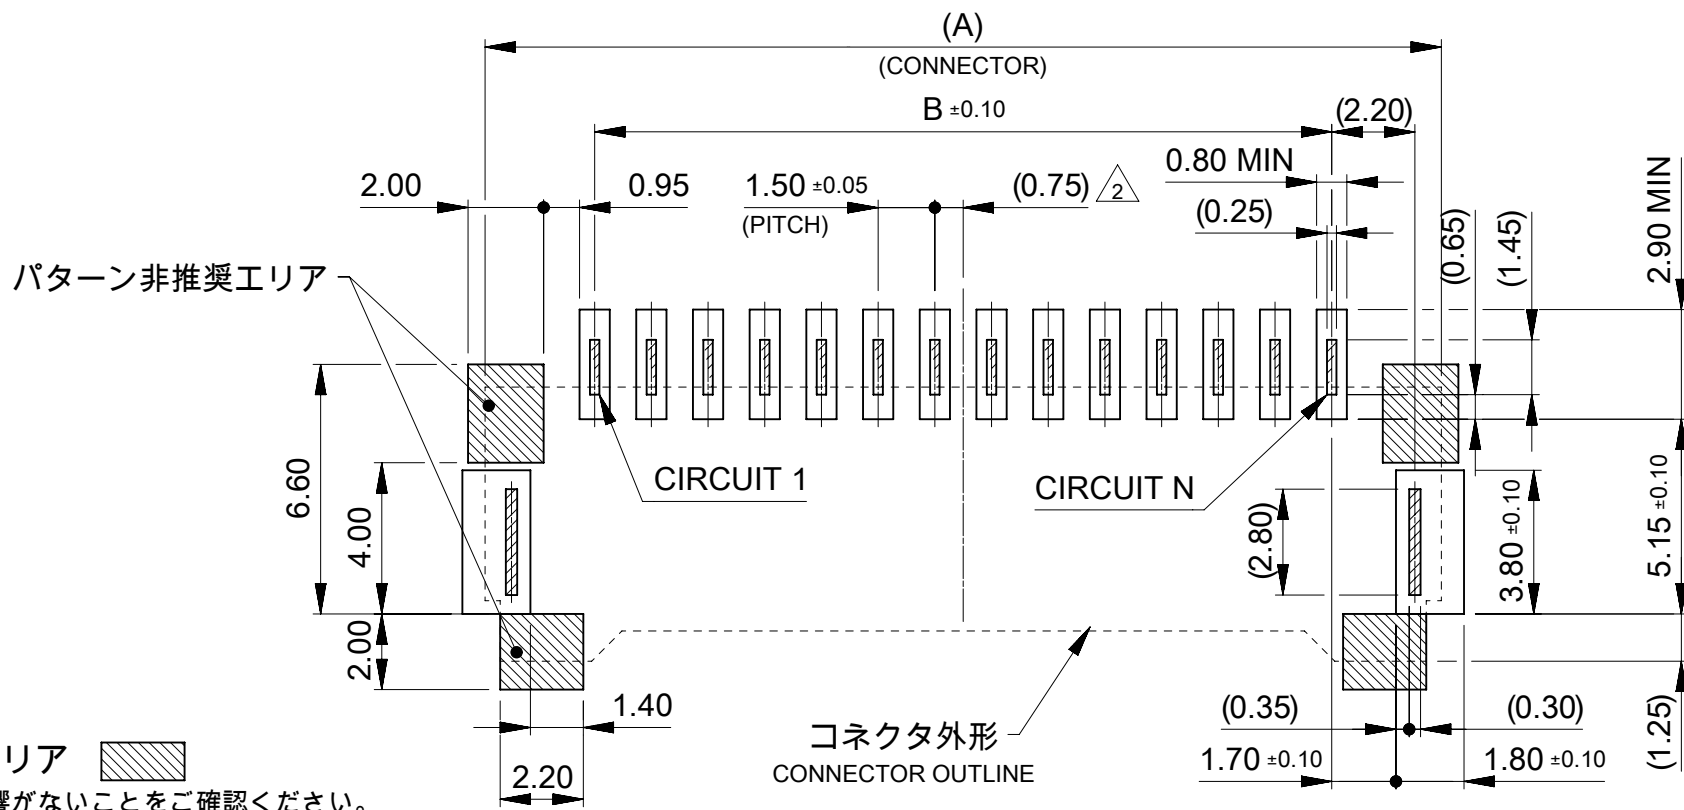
(A)
(CONNECTOR)
B ±0.10
(2.20)
0.80 MIN
2.00
0.95
1.50 ±0.05
(PITCH)
(0.75) 2
(0.25)
(0.65)
(1.45)
2.90 MIN
パターン非推奨エリア
6.60
4.00
2.00
CIRCUIT 1
CIRCUIT N
(2.80)
3.80 ±0.10
5.15 ±0.10
1.40
2.20
コネクタ外形
CONNECTOR OUTLINE
(0.35)
(0.30)
1.70 ±0.10
1.80 ±0.10
(1.25)
リア
響がないことをご確認ください。